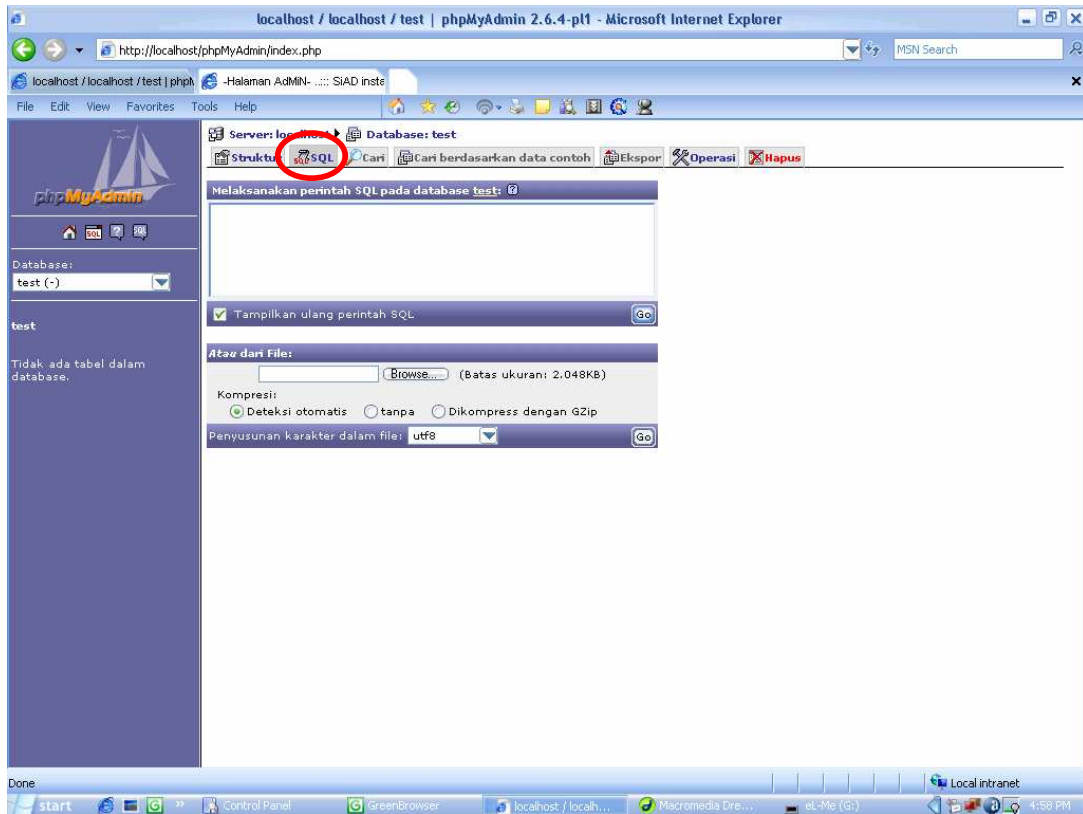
localhost / localhost / test | phpMyAdmin 2.6.4-pl1 - Microsoft Internet Explorer

http://localhost/phpMyAdmin/index.php

MSN Search

localhost / localhost / test | phpM

-Halaman AdMiN- ..::: SiAD insta

File Edit View Favorites Tools Help

phpMyAdmin

Database:
test (-)

test

Tidak ada tabel dalam database.

Server: localhost ▶ Database: test

Struktur SQL Cari Cari berdasarkan data contoh Ekspor Operasi Hapus

Melaksanakan perintah SQL pada database test:

Tampilkan ulang perintah SQL

Go

Atau dari File:

Browse... (Batas ukuran: 2.048KB)

Kompresi:
Deteksi otomatis tanpa Dikompress dengan GZip

Penyusunan karakter dalam file: utf8

Go

Done

Local intranet

start

Control Panel

GreenBrowser

localhost / localh...

Macromedia Dre...

eL-Me (G:)

4:58 PM